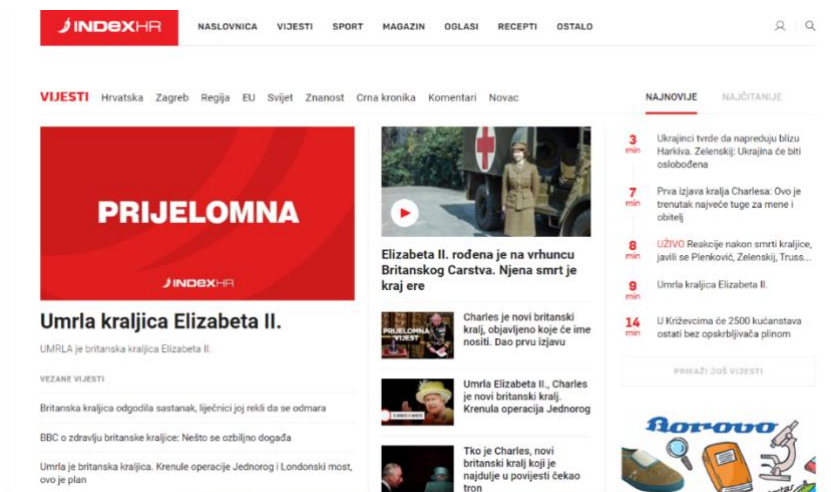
INDEXHR

NASLOVNICA VIJESTI SPORT MAGAZIN OGLASI RECEPTI OSTALO

VIJESTI Hrvatska Zagreb Regija EU Svijet Znanost Crna kronika Komentari Novac

NAJNOVIJE NAJČITANIJE

PRIJELOMNA

INDEXHR

Umrla kraljica Elizabeta II.

UMRLA je britanska kraljica Elizabeta II.

VEZANE VIJESTI

Britanska kraljica odgodila sastanak, liječnici joj rekli da se odmara

BBC o zdravlju britanske kraljice: Nešto se ozbiljno događa

Umrla je britanska kraljica. Krenule operacije Jednorog i Londonski most, ovo je plan

Elizabeta II. rođena je na vrhuncu Britanskog Carstva. Njena smrt je kraj ere

PRIJELOMNA VIJEST

Charles je novi britanski kralj, objavljeno koje će ime nositi. Dao prvu izjavu

Umrla Elizabeta II., Charles je novi britanski kralj. Krenula operacija Jednorog

Tko je Charles, novi britanski kralj koji je najdulje u povijesti čekao tron

3 min Ukrajinci tvrde da napreduju blizu Harkiva. Zelenskij: Ukrajina će biti oslobođena

7 min Prva izjava kralja Charlesa: Ovo je trenutak najveće tuge za mene i obitelj

8 min UŽIVO Reakcije nakon smrti kraljice, javili se Plenković, Zelenskij, Truss...

9 min Umrla kraljica Elizabeta II.

14 min U Križevcima će 2500 kućanstava ostati bez opskrbljivača plinom

PRIKAŽI JOŠ VIJESTI

Borovo